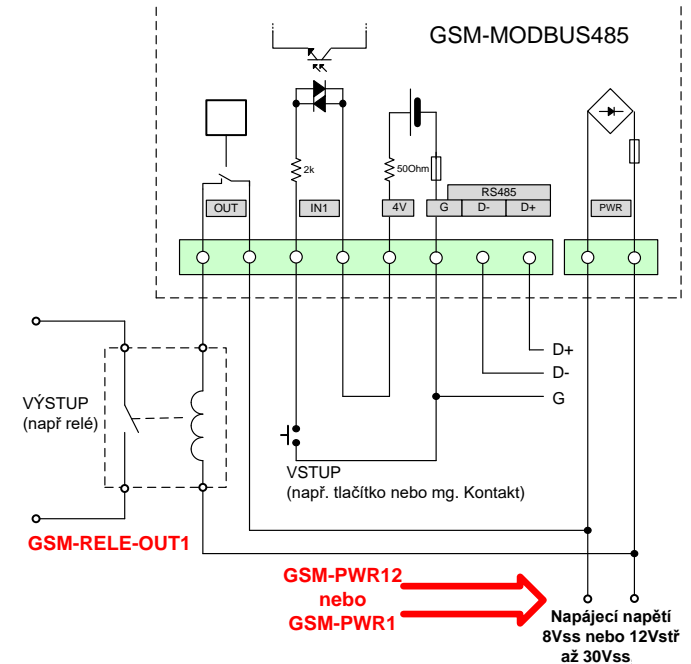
GSM-MODBUS485

2k

50Ohm

RS485

OUT

IN1

4V

G

D-

D+

PWR

D+

D-

G

VÝSTUP
(např relé)

VSTUP
(např. tlačítko nebo mg. Kontakt)

GSM-RELE-OUT1

GSM-PWR12
nebo
GSM-PWR1

Napájecí napětí
8Vss nebo 12Vstř
až 30Vss